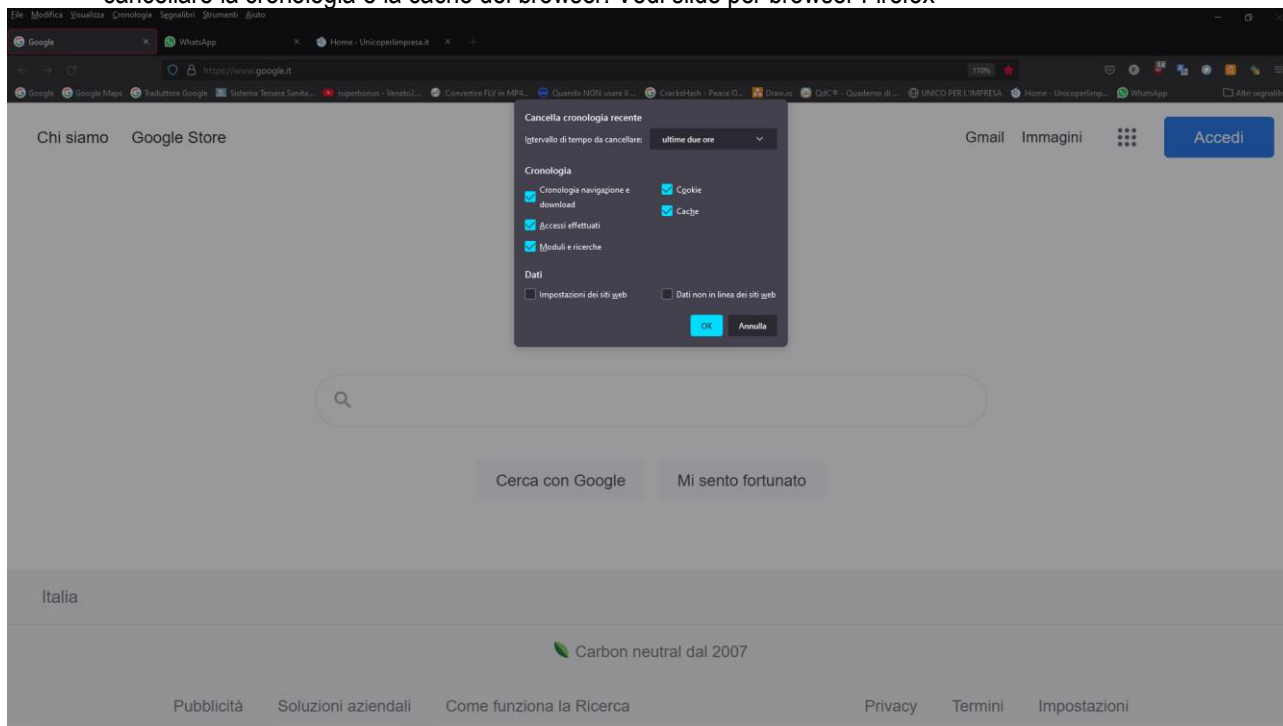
cancellare la cronologia e la cache del browser. Vedi slide per browser Firefox

File Modifica Visualizza Cronologia Segnalibri Strumenti Aiuto

Google × WhatsApp × Home - Unicoperlimpresa.it ×

https://www.google.it 170%

Google Google Maps Traduttore Google Sistema Tessera Sanita... superbonus - VenetoZ... Convertire FLV in MP4... Quando NON usare il... CracksHash - Peace O... Draw.io QdC® - Quaderno di... UNICO PER L'IMPRESA Home - Unicoperlimp... WhatsApp Altri segnalibri

Chi siamo Google Store

Gmail Immagini Accedi

Cancella cronologia recente

Intervallo di tempo da cancellare: ultime due ore

Cronologia

Cronologia navigazione e download

Cookie

Cache

Accessi effettuati

Moduli e ricerche

Dati

Impostazioni dei siti web

Dati non in linea dei siti web

OK Annulla

Cerca con Google Mi sento fortunato

Italia

Carbon neutral dal 2007

Pubblicità Soluzioni aziendali Come funziona la Ricerca Privacy Termini Impostazioni